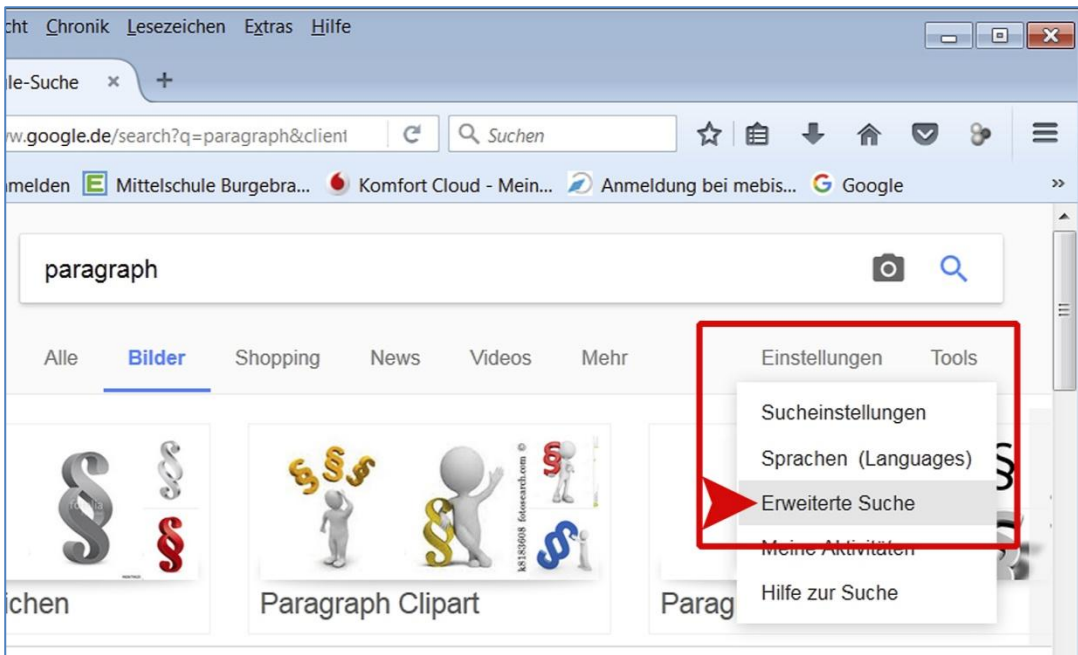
cht Chronik Lesezeichen Extras Hilfe

le-Suche ×

w.google.de/search?q=paragraph&client

Suchen

melden Mittelschule Burgebra... Komfort Cloud - Mein... Anmeldung bei mebis... Google

paragraph

Alle Bilder Shopping News Videos Mehr Einstellungen Tools

Sucheinstellungen
Sprachen (Languages)
Erweiterte Suche
Meine Aktivitäten
Hilfe zur Suche

ichen

Paragraph Clipart

Parag

k8183608 fotosearch.com